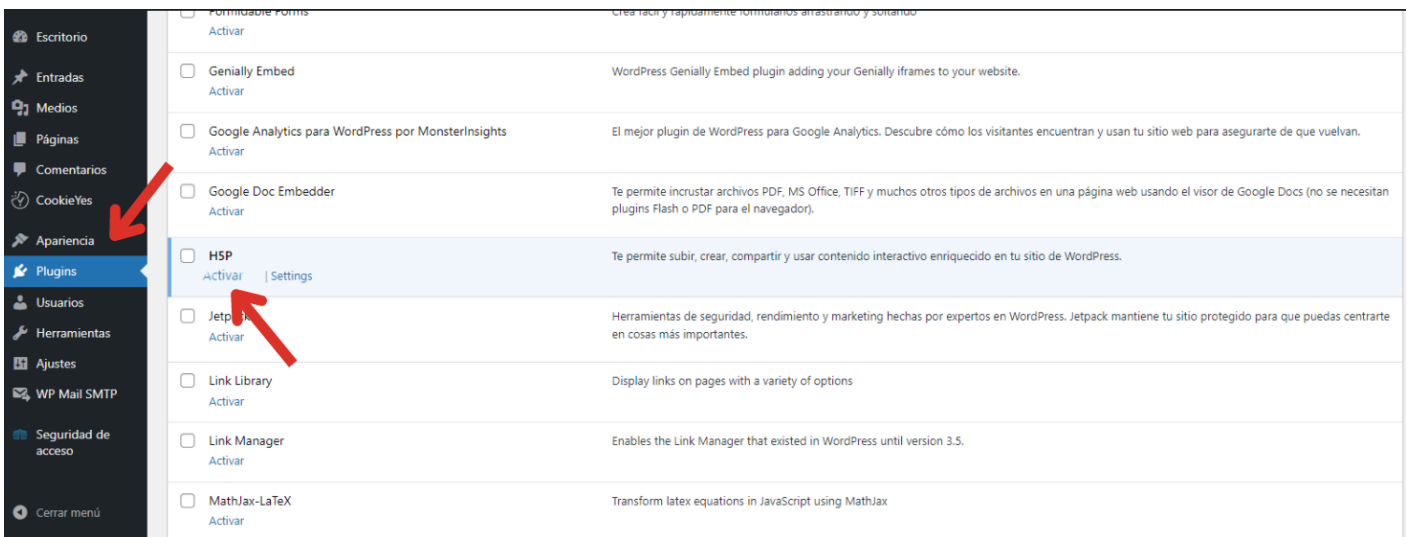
Escritorio
Entradas
Medios
Páginas
Comentarios
CookieYes
Apariencia
Plugins
Usuarios
Herramientas
Ajustes
WP Mail SMTP
Seguridad de acceso
Cerrar menú

| | |
|---|---|
| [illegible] Forms<br>Activar | Crea fácil y rápidamente formularios arrastrando y soltando |
| Genially Embed<br>Activar | WordPress Genially Embed plugin adding your Genially iframes to your website. |
| Google Analytics para WordPress por MonsterInsights<br>Activar | El mejor plugin de WordPress para Google Analytics. Descubre cómo los visitantes encuentran y usan tu sitio web para asegurarte de que vuelvan. |
| Google Doc Embedder<br>Activar | Te permite incrustar archivos PDF, MS Office, TIFF y muchos otros tipos de archivos en una página web usando el visor de Google Docs (no se necesitan plugins Flash o PDF para el navegador). |
| H5P<br>Activar \| Settings | Te permite subir, crear, compartir y usar contenido interactivo enriquecido en tu sitio de WordPress. |
| Jetp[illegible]<br>Activar | Herramientas de seguridad, rendimiento y marketing hechas por expertos en WordPress. Jetpack mantiene tu sitio protegido para que puedas centrarte en cosas más importantes. |
| Link Library<br>Activar | Display links on pages with a variety of options |
| Link Manager<br>Activar | Enables the Link Manager that existed in WordPress until version 3.5. |
| MathJax-LaTeX<br>Activar | Transform latex equations in JavaScript using MathJax |